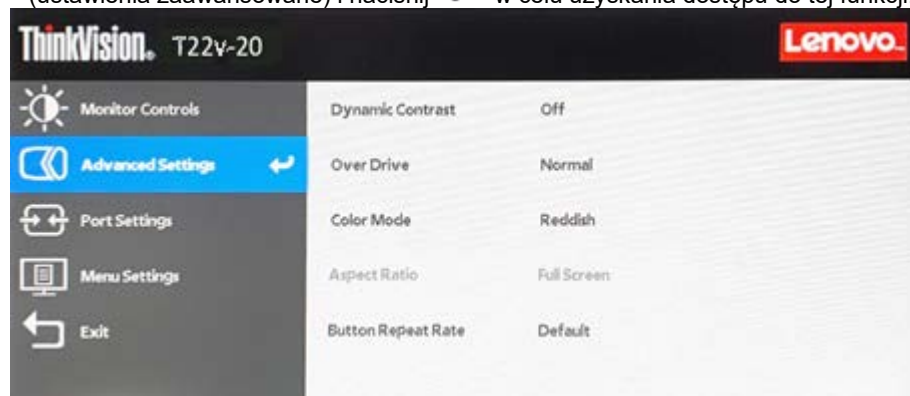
(ustawienia zaawansowane) i naciśnij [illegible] w celu uzyskania dostępu do tej funkcji.

ThinkVision. T22v-20

Lenovo.

Monitor Controls

Advanced Settings

Port Settings

Menu Settings

Exit

| Dynamic Contrast | Off |
|---|---|
| Over Drive | Normal |
| Color Mode | Reddish |
| Aspect Ratio | Full Screen |
| Button Repeat Rate | Default |